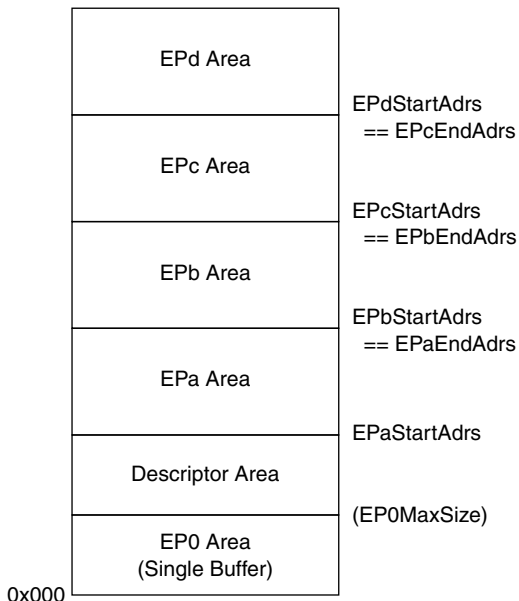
EPd Area

EPdStartAdrs
== EPcEndAdrs

EPc Area

EPcStartAdrs
== EPbEndAdrs

EPb Area

EPbStartAdrs
== EPaEndAdrs

EPa Area

EPaStartAdrs

Descriptor Area

(EP0MaxSize)

EP0 Area
(Single Buffer)

0x000